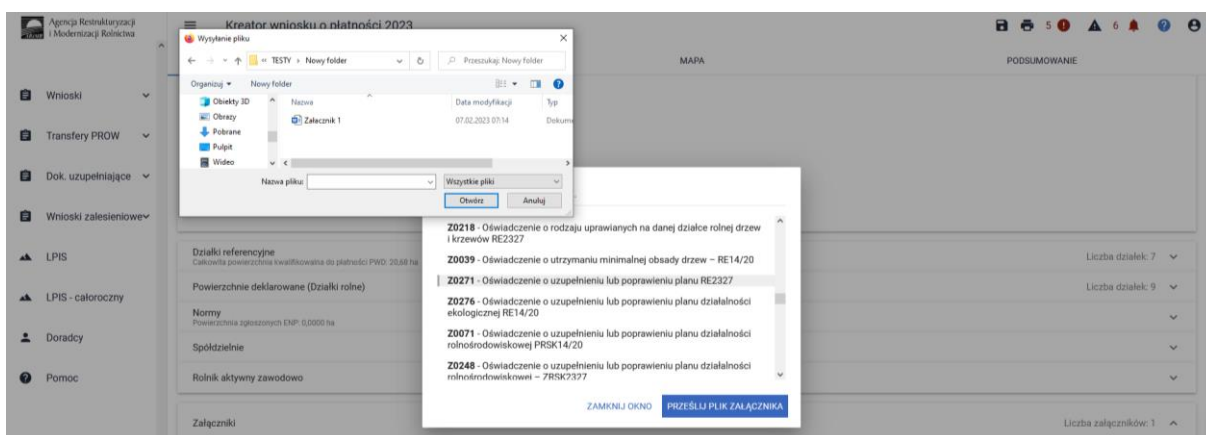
Agencja Restrukturyzacji i Modernizacji Rolnictwa

Kreator wniosku o płatności 2023

MAPA

PODSUMOWANIE

5 6

Wnioski

Transfery PROW

Dok. uzupełniające

Wnioski zalesieniowe

LPIS

LPIS - całoroczny

Doradcy

Pomoc

Wysyłanie pliku

« TESTY › Nowy folder

Przeszukaj: Nowy folder

Organizuj ▾ Nowy folder

Obiekty 3D

Obrazy

Pobrane

Pulpit

Wideo

Nazwa

Data modyfikacji

Typ

Zalacznik 1

07.02.2023 07:14

Dokum

Nazwa pliku:

Wszystkie pliki

Otwórz

Anuluj

Działki referencyjne
Całkowita powierzchnia kwalifikowalna do płatności PWD: 20,68 ha

Liczba działek: 7

Powierzchnie deklarowane (Działki rolne)

Liczba działek: 9

Normy
Powierzchnia zgłoszonych ENP: 0,0000 ha

Spółdzielnie

Rolnik aktywny zawodowo

Załączniki

Liczba załączników: 1

Z0218 - Oświadczenie o rodzaju uprawianych na danej działce rolnej drzew i krzewów RE2327

Z0039 - Oświadczenie o utrzymaniu minimalnej obsady drzew – RE14/20

Z0271 - Oświadczenie o uzupełnieniu lub poprawieniu planu RE2327

Z0276 - Oświadczenie o uzupełnieniu lub poprawieniu planu działalności ekologicznej RE14/20

Z0071 - Oświadczenie o uzupełnieniu lub poprawieniu planu działalności rolnośrodowiskowej PRSK14/20

Z0248 - Oświadczenie o uzupełnieniu lub poprawieniu planu działalności rolnośrodowiskowej – ZRSK2327

ZAMKNIJ OKNO

PRZEŚLIJ PLIK ZAŁĄCZNIKA